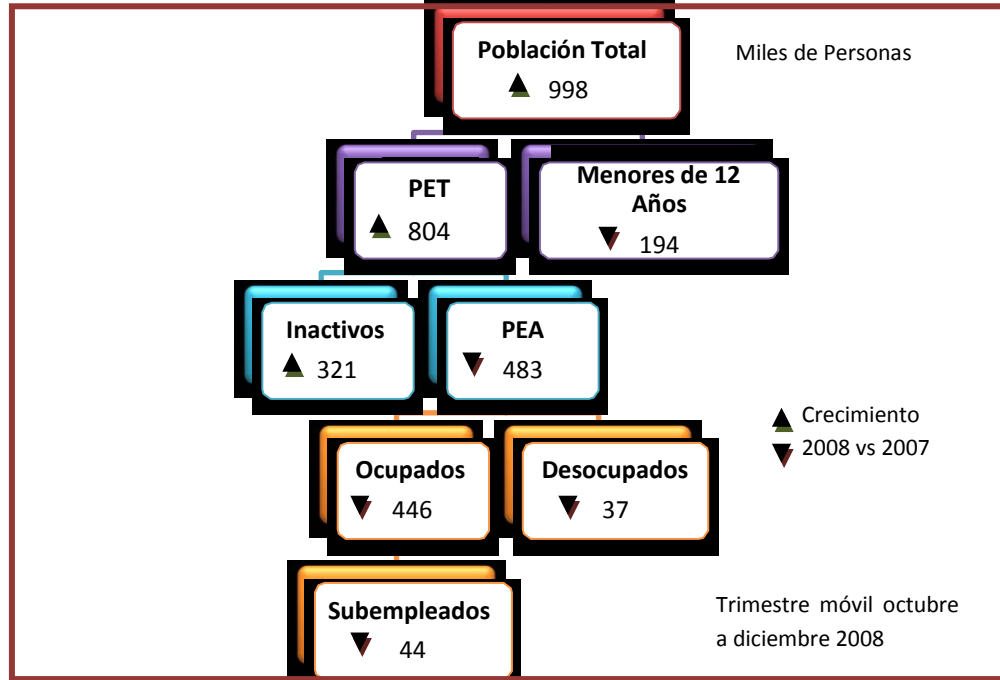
Población Total
998

Miles de Personas

PET
804

Menores de 12 Años
194

Inactivos
321

PEA
483

Crecimiento
2008 vs 2007

Ocupados
446

Desocupados
37

Subempleados
44

Trimestre móvil octubre a diciembre 2008